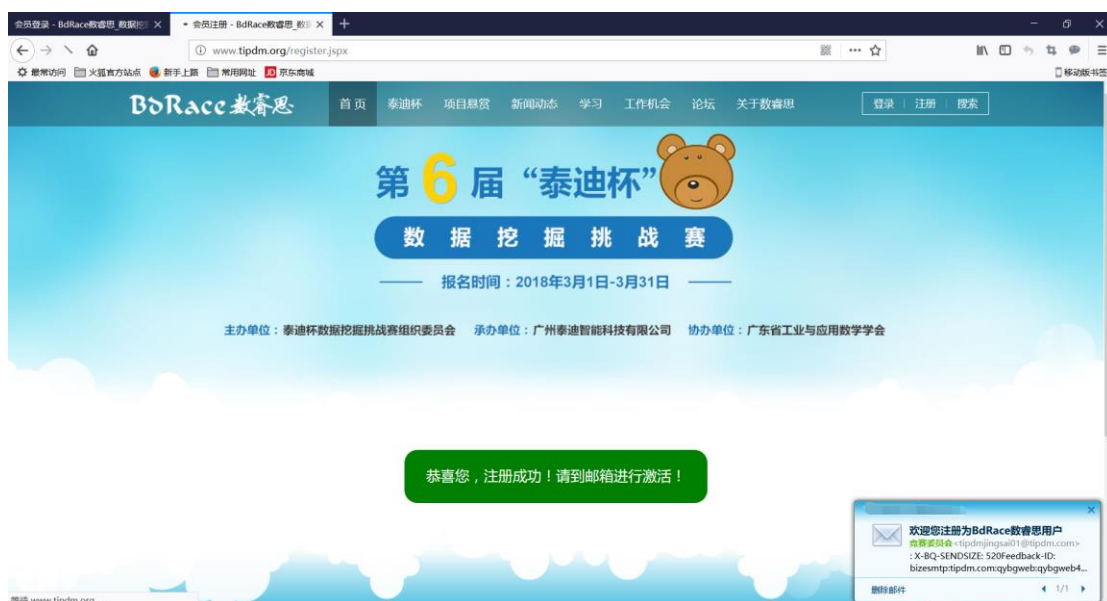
会员登录 - BdRace数睿思_数据挖 ×
会员注册 - BdRace数睿思_数 ×
+

www.tipdm.org/register.jspx

最常访问 火狐官方站点 新手上路 常用网址 京东商城
移动版书签

BdRace数睿思
首页 泰迪杯 项目悬赏 新闻动态 学习 工作机会 论坛 关于数睿思
登录 | 注册 | 搜索

第6届"泰迪杯"
数 据 挖 掘 挑 战 赛
报名时间：2018年3月1日-3月31日

主办单位：泰迪杯数据挖掘挑战赛组织委员会 承办单位：广州泰迪智能科技有限公司 协办单位：广东省工业与应用数学学会

恭喜您，注册成功！请到邮箱进行激活！

欢迎您注册为BdRace数睿思用户
竞赛委员会<tipdmjingsai01@tipdm.com>
: X-BQ-SENDSIZE: 520Feedback-ID: bizesmtp:tipdm.com:qybgweb:qybgweb4...
删除邮件
1/1

等待 www.tipdm.org...